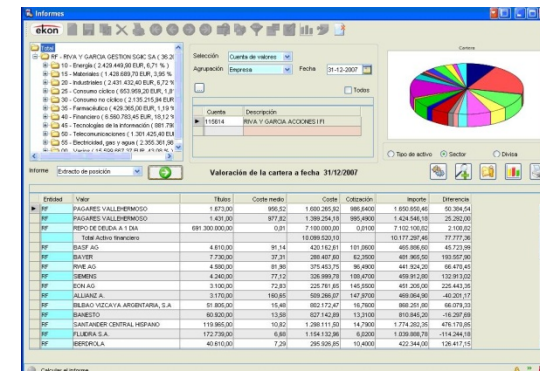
Informes

ekon

Total
RF - RIVA Y GARCIA GESTION SGIIC SA ( 36.2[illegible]
10 - Energía ( 2.439.449,00 EUR, 6,71 % )
15 - Materiales ( 1.428.689,70 EUR, 3,95 %
20 - Industriales ( 2.431.432,40 EUR, 6,72 %
25 - Consumo cíclico ( 653.959,20 EUR, 1,8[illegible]
30 - Consumo no cíclico ( 2.135.215,84 EUR
35 - Farmacéutico ( 429.365,00 EUR, 1,19 %
40 - Financiero ( 6.580.783,45 EUR, 18,12 %
45 - Tecnologías de la información ( 881.79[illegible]
50 - Telecomunicaciones ( 1.301.425,40 EUR
55 - Electricidad, gas y agua ( 2.355.361,98
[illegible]

Selección: Cuenta de valores
Agrupación: Empresa
Fecha: 31-12-2007
Todos

| Cuenta | Descripción |
|---|---|
| 115814 | RIVA Y GARCIA ACCIONES I FI |

Cartera

Tipo de activo
Sector
Divisa

Informe: Extracto de posición

Valoración de la cartera a fecha 31/12/2007

| Entidad | Valor | Títulos | Coste medio | Coste | Cotización | Importe | Diferencia |
|---|---|---|---|---|---|---|---|
| RF | PAGARES VALLEHERMOSO | 1.673,00 | 956,52 | 1.600.265,92 | 986,8400 | 1.650.650,46 | 50.384,54 |
| RF | PAGARES VALLEHERMOSO | 1.431,00 | 977,82 | 1.399.254,18 | 995,4800 | 1.424.546,18 | 25.292,00 |
| RF | REPO DE DEUDA A 1 DIA | 691.300.000,00 | 0,01 | 7.100.000,00 | 0,0100 | 7.102.108,82 | 2.108,82 |
| | Total Activo financiero | | | 10.099.520,10 | | 10.177.297,46 | 77.777,36 |
| RF | BASF AG | 4.610,00 | 91,14 | 420.162,61 | 101,0600 | 465.886,60 | 45.723,99 |
| RF | BAYER | 7.730,00 | 37,31 | 288.407,60 | 62,3500 | 481.965,50 | 193.557,90 |
| RF | RWE AG | 4.590,00 | 81,98 | 375.453,75 | 96,4900 | 441.924,20 | 66.470,45 |
| RF | SIEMENS | 6.240,00 | 77,12 | 326.999,78 | 109,4700 | 459.912,80 | 132.913,02 |
| RF | EON AG | 3.100,00 | 72,83 | 225.761,65 | 145,5500 | 451.205,00 | 225.443,35 |
| RF | ALLIANZ A. | 3.170,00 | 160,65 | 509.266,07 | 147,9700 | 469.064,90 | -40.201,17 |
| RF | BILBAO VIZCAYA ARGENTARIA, S.A | 51.805,00 | 15,48 | 802.172,47 | 16,7600 | 868.251,80 | 66.079,33 |
| RF | BANESTO | 60.920,00 | 13,58 | 827.142,89 | 13,3100 | 810.845,20 | -16.297,69 |
| RF | SANTANDER CENTRAL HISPANO | 119.865,00 | 10,82 | 1.298.111,50 | 14,7900 | 1.774.282,35 | 476.170,85 |
| RF | FLUIDRA S.A. | 172.739,00 | 6,68 | 1.154.132,98 | 6,0200 | 1.039.888,78 | -114.244,18 |
| RF | IBERDROLA | 40.610,00 | 7,29 | 295.926,85 | 10,4000 | 422.344,00 | 126.417,15 |

Calcular el informe